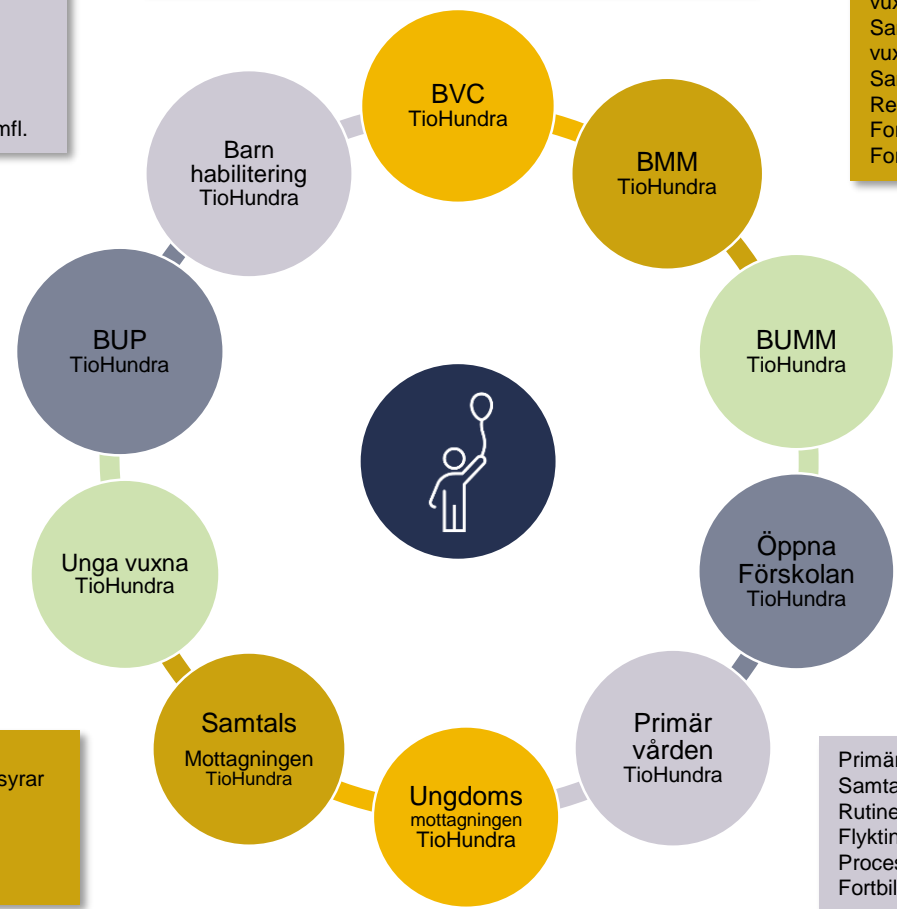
mfl.

vux
Sa
vux
Sa
Re
For
For

BVC
TioHundra

BMM
TioHundra

BUMM
TioHundra

Öppna Förskolan
TioHundra

Primär vården
TioHundra

Ungdoms mottagningen
TioHundra

Samtals
Mottagningen
TioHundra

Unga vuxna
TioHundra

BUP
TioHundra

Barn habilitering
TioHundra

syrar

Primär
Samta
Rutine
Flyktin
Proces
Fortbil